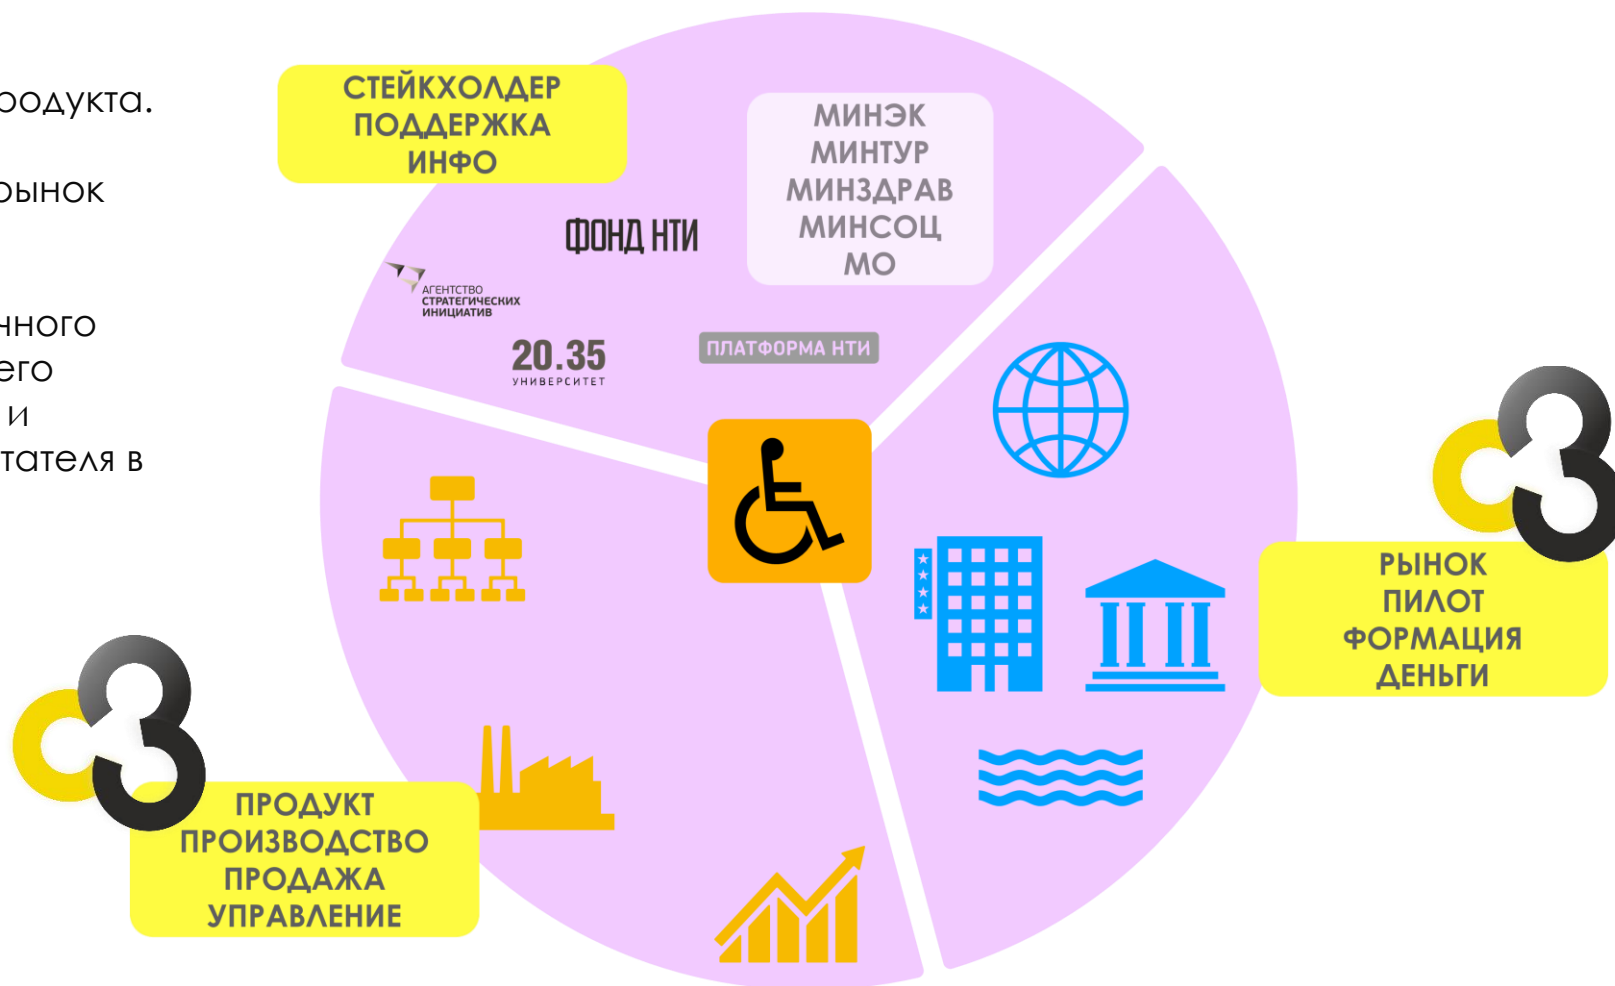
родукта.

рынок

нного
его
и
тателя в

СТЕЙКХОЛДЕР
ПОДДЕРЖКА
ИНФО

МИНЭК
МИНТУР
МИНЗДРАВ
МИНСОЦ
МО

ФОНД НТИ

АГЕНТСТВО СТРАТЕГИЧЕСКИХ ИНИЦИАТИВ

20.35 УНИВЕРСИТЕТ

ПЛАТФОРМА НТИ

РЫНОК
ПИЛОТ
ФОРМАЦИЯ
ДЕНЬГИ

ПРОДУКТ
ПРОИЗВОДСТВО
ПРОДАЖА
УПРАВЛЕНИЕ